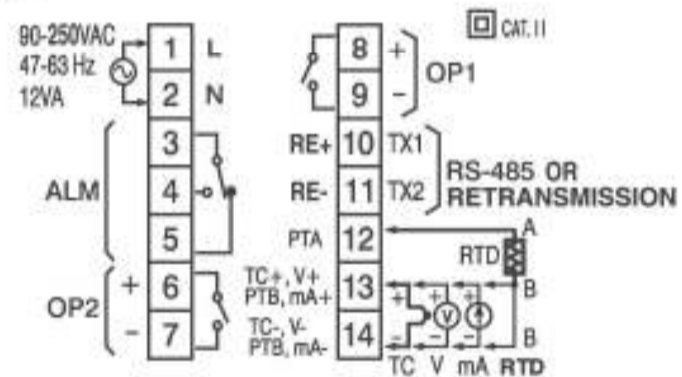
CAT. II

90-250VAC
47-63 Hz
12VA

1 L
2 N

ALM
3
4
5

OP2
+ 6
- 7

8 +
9 -
OP1

RE+ 10 TX1
RE- 11 TX2
RS-485 OR
RETRANSMISSION

PTA 12
RTD
A

TC+, V+
PTB, mA+ 13
B

TC-, V-
PTB, mA- 14
B

+ - + V + 
TC V mA RTD